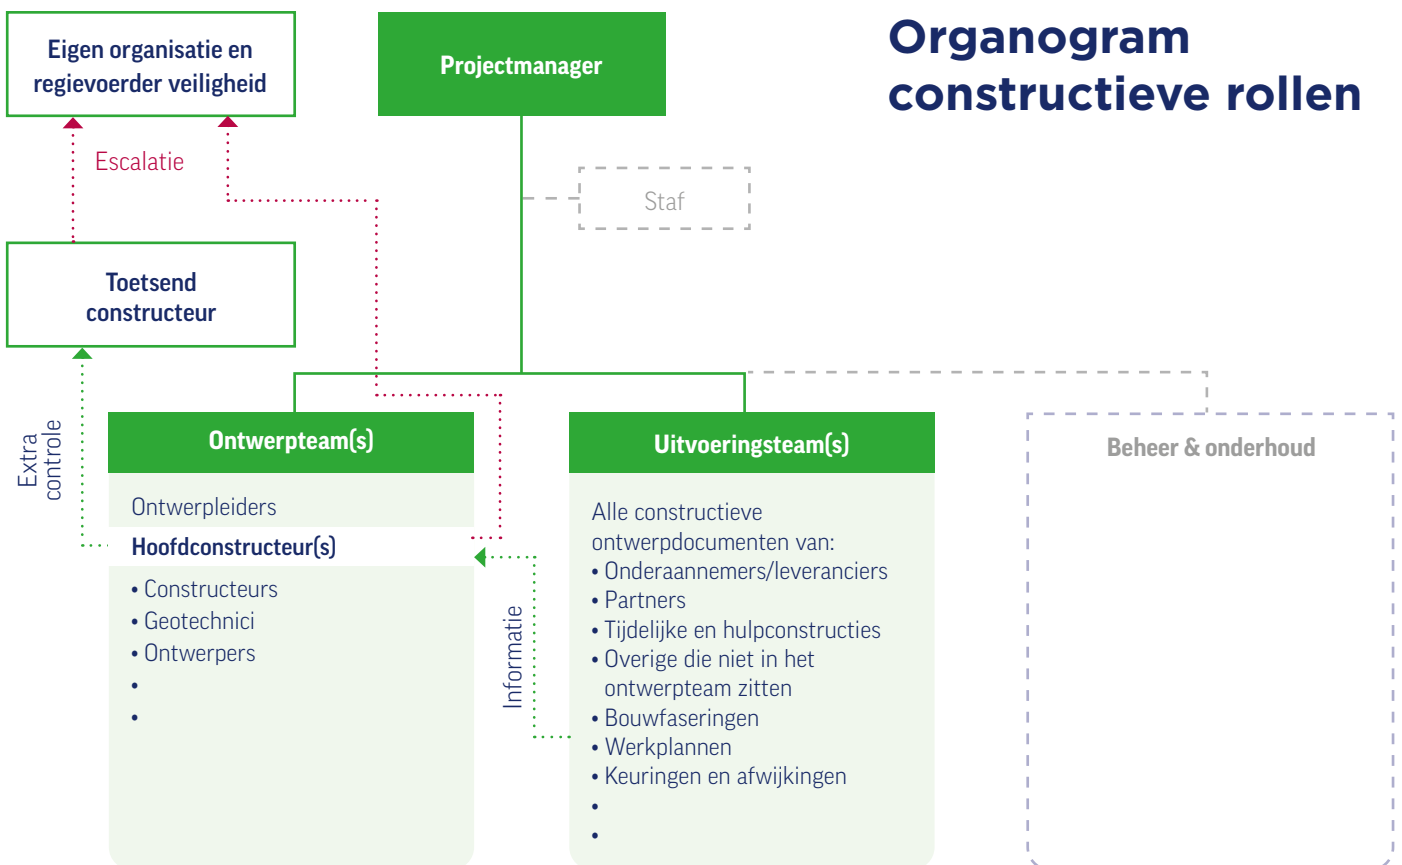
Organogram constructieve rollen

Eigen organisatie en regievoerder veiligheid

Projectmanager

Escalatie

Staf

Toetsend constructeur

Extra controle

Ontwerpteam(s)

Ontwerpleiders

Hoofdconstructeur(s)

• Constructeurs
• Geotechnici
• Ontwerpers
•
•

Informatie

Uitvoeringsteam(s)

Alle constructieve ontwerpdocumenten van:
• Onderaannemers/leveranciers
• Partners
• Tijdelijke en hulpconstructies
• Overige die niet in het ontwerpteam zitten
• Bouwfaseringen
• Werkplannen
• Keuringen en afwijkingen
•
•

Beheer & onderhoud